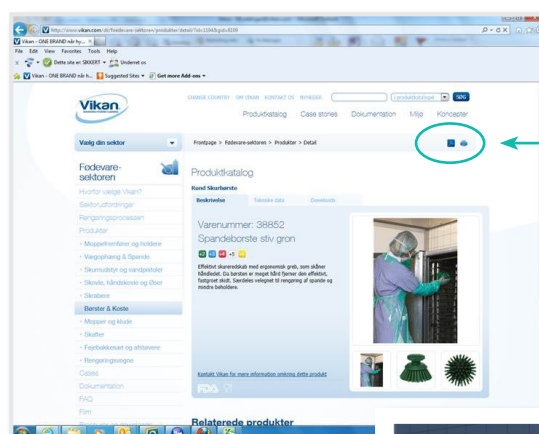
http://www.vikan.com/dk/fodevare-sektoren/produkter/detail/?id=11949&pid=8199

Vikan - ONE BRAND når by... ×

File Edit View Favorites Tools Help

Dette site er SIKKERT Undernet no

Vikan - ONE BRAND når h... Suggested Sites Get more Add-ons

Vikan

CHANGE COUNTRY OM VIKAN KONTAKT OS NYHEDER i produktkatalog SØG

Produktkatalog Case stories Dokumentation Miljø Koncepter

Vælg din sektor

Fødevare-sektoren

Hvorfor vælge Vikan?
Sektorudfordringer
Rengøringsprocessen
Produkter
- Moppefremfører og holdere
- Vægophæng & Spande
- Skumudstyr og vandpistoler
- Skovle, håndskovle og Øser
- Skrabere
Børster & Koste
- Mopper og klude
- Skafter
- Fejebakkesæt og afstrivere
- Rengøringsvogne
Cases
Dokumentation
FAQ
Firm

Frontpage > Fødevare-sektoren > Produkter > Detail

Produktkatalog

Rund Skurbørste

Beskrivelse Tekniske data Downloads

Varenummer: 38852
Spandebørste stiv grøn

Effektivt skurerredskab med ergonomisk greb, som skåner håndleddet. Da børsten er meget hård fjerner den effektivt, fastgroet skidt. Særdeles velegnet til rengøring af spande og mindre beholdere.

Kontakt Vikan for mere information omkring dette produkt

FDA

Relaterede produkter